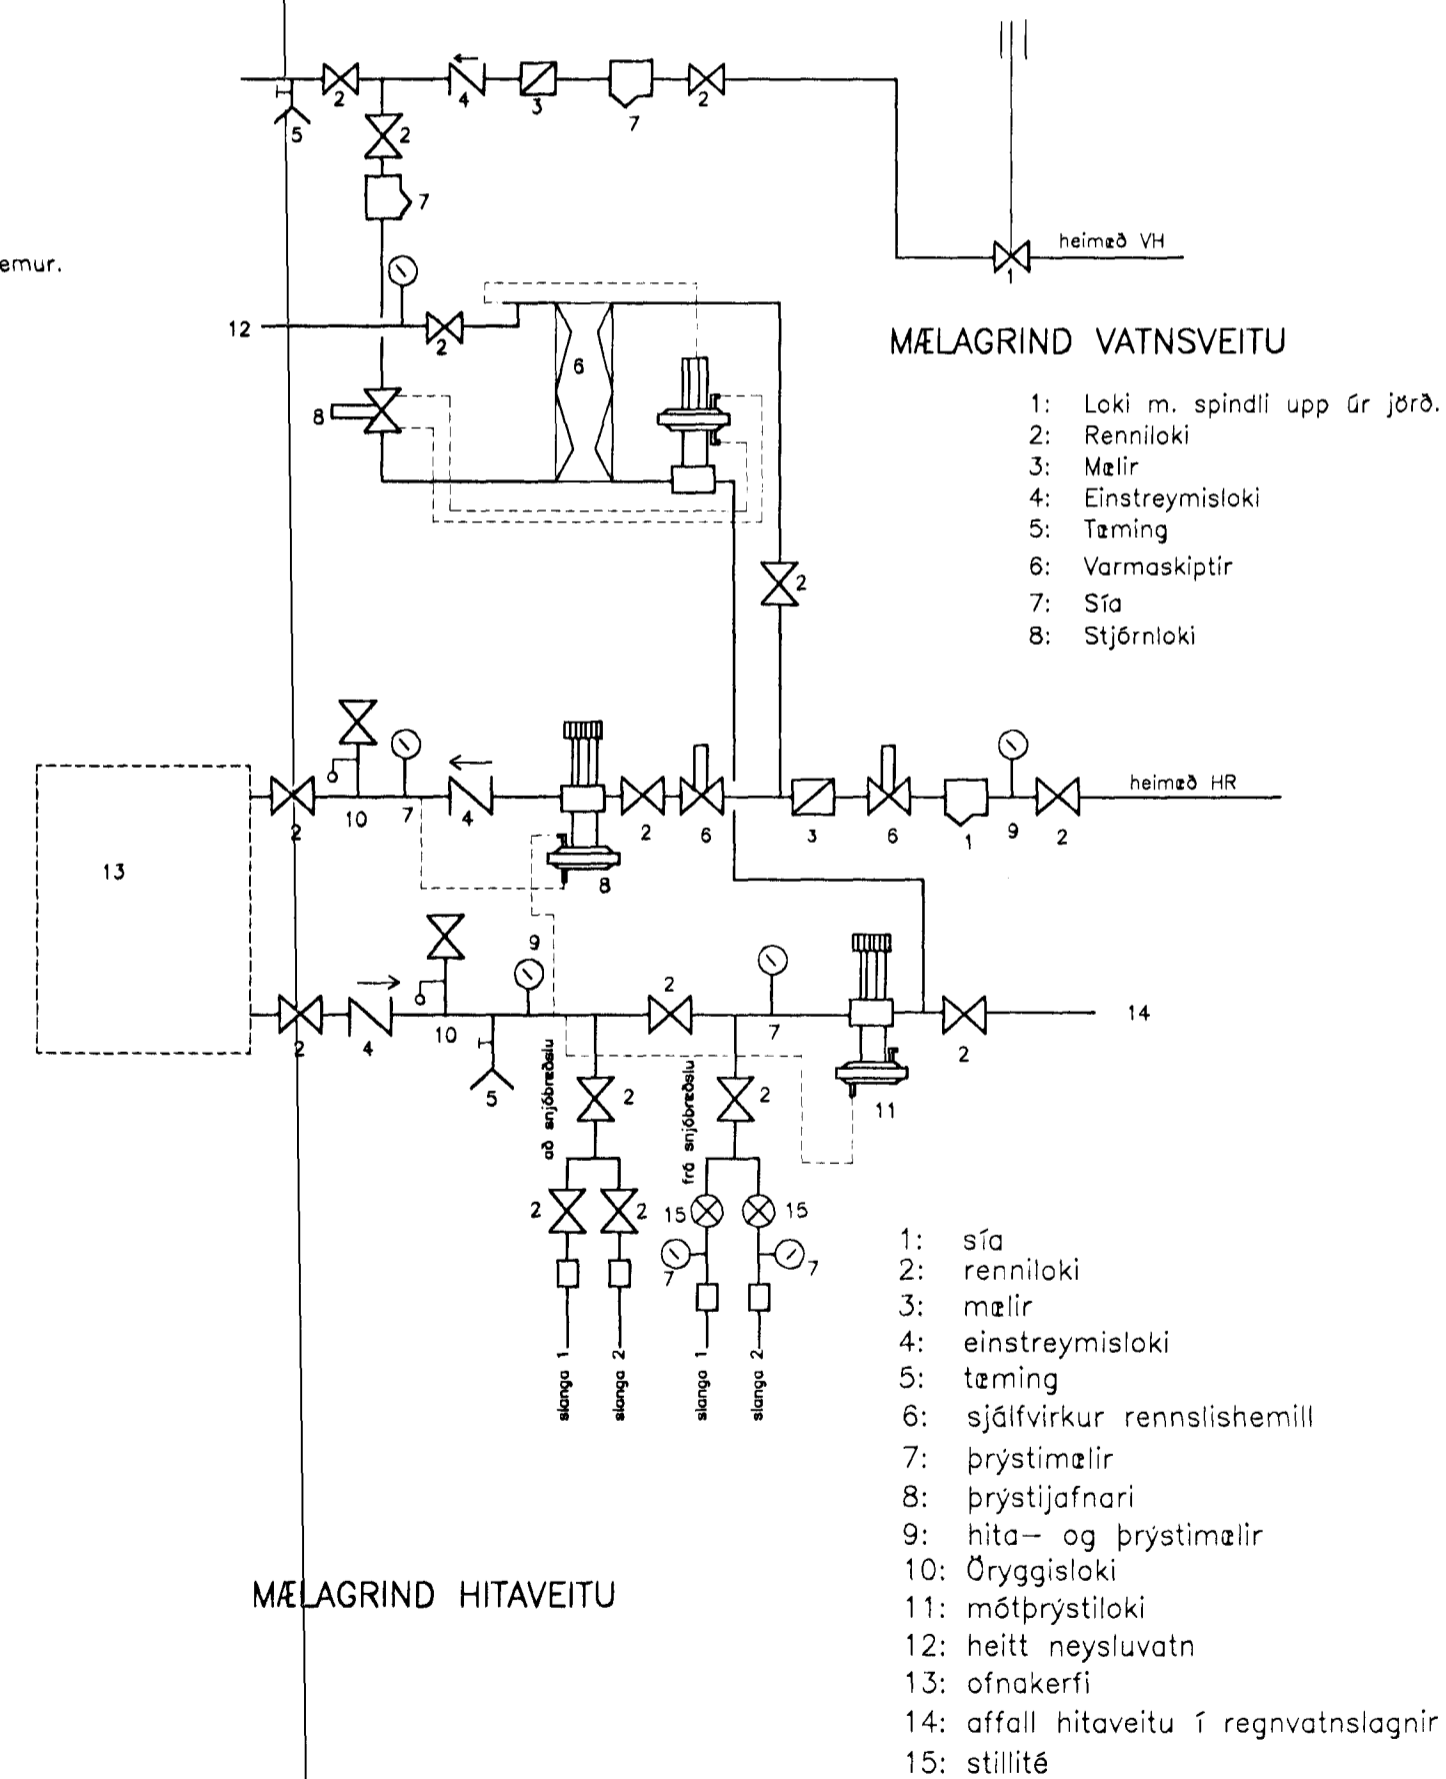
emur.

5 2 4 3 7 2

2

7

heimæð VH

1

12 2

MÆLAGRIND VATNSVEITU

6

8

1: Loki m. spindli upp úr jörð.
2: Renniloki
3: Mælir
4: Einstreymisloki
5: Tæming
6: Varmaskiptir
7: Sía
8: Stjórnloki

2

10 7 4 2 6 3 6 1 9 2

heimæð HR

13

8

9

2

14

2 4 10 7 2

5

11

að snjóbræðslu

frá snjóbræðslu

2 2

2 2 15 15

7 7

slanga 1 slanga 2 slanga 1 slanga 2

1: sía
2: renniloki
3: mælir
4: einstreymisloki
5: tæming
6: sjálfvirkur rennslishemill
7: þrýstimælir
8: þrýstijafnari
9: hita- og þrýstimælir
10: Öryggisloki
11: mótþrýstiloki
12: heitt neysluvatn
13: ofnakerfi
14: affall hitaveitu í regnvatnslagnir
15: stillité

MÆLAGRIND HITAVEITU